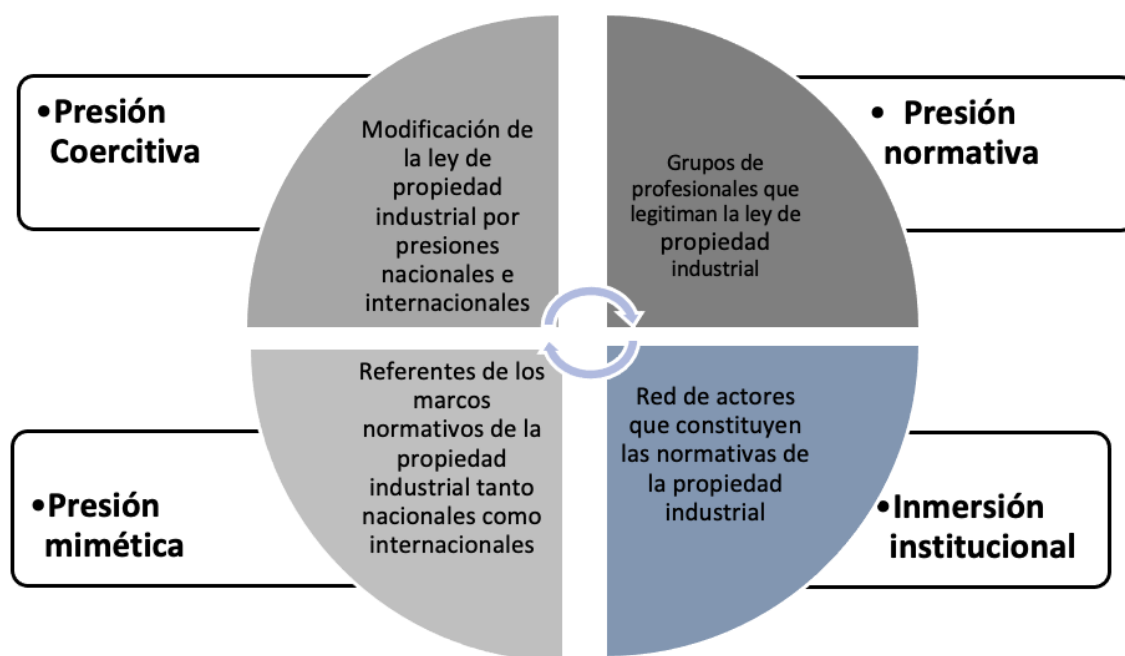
•Presión Coercitiva

Modificación de la ley de propiedad industrial por presiones nacionales e internacionales

Grupos de profesionales que legitiman la ley de propiedad industrial

• Presión normativa

•Presión mimética

Referentes de los marcos normativos de la propiedad industrial tanto nacionales como internacionales

Red de actores que constituyen las normativas de la propiedad industrial

•Inmersión institucional